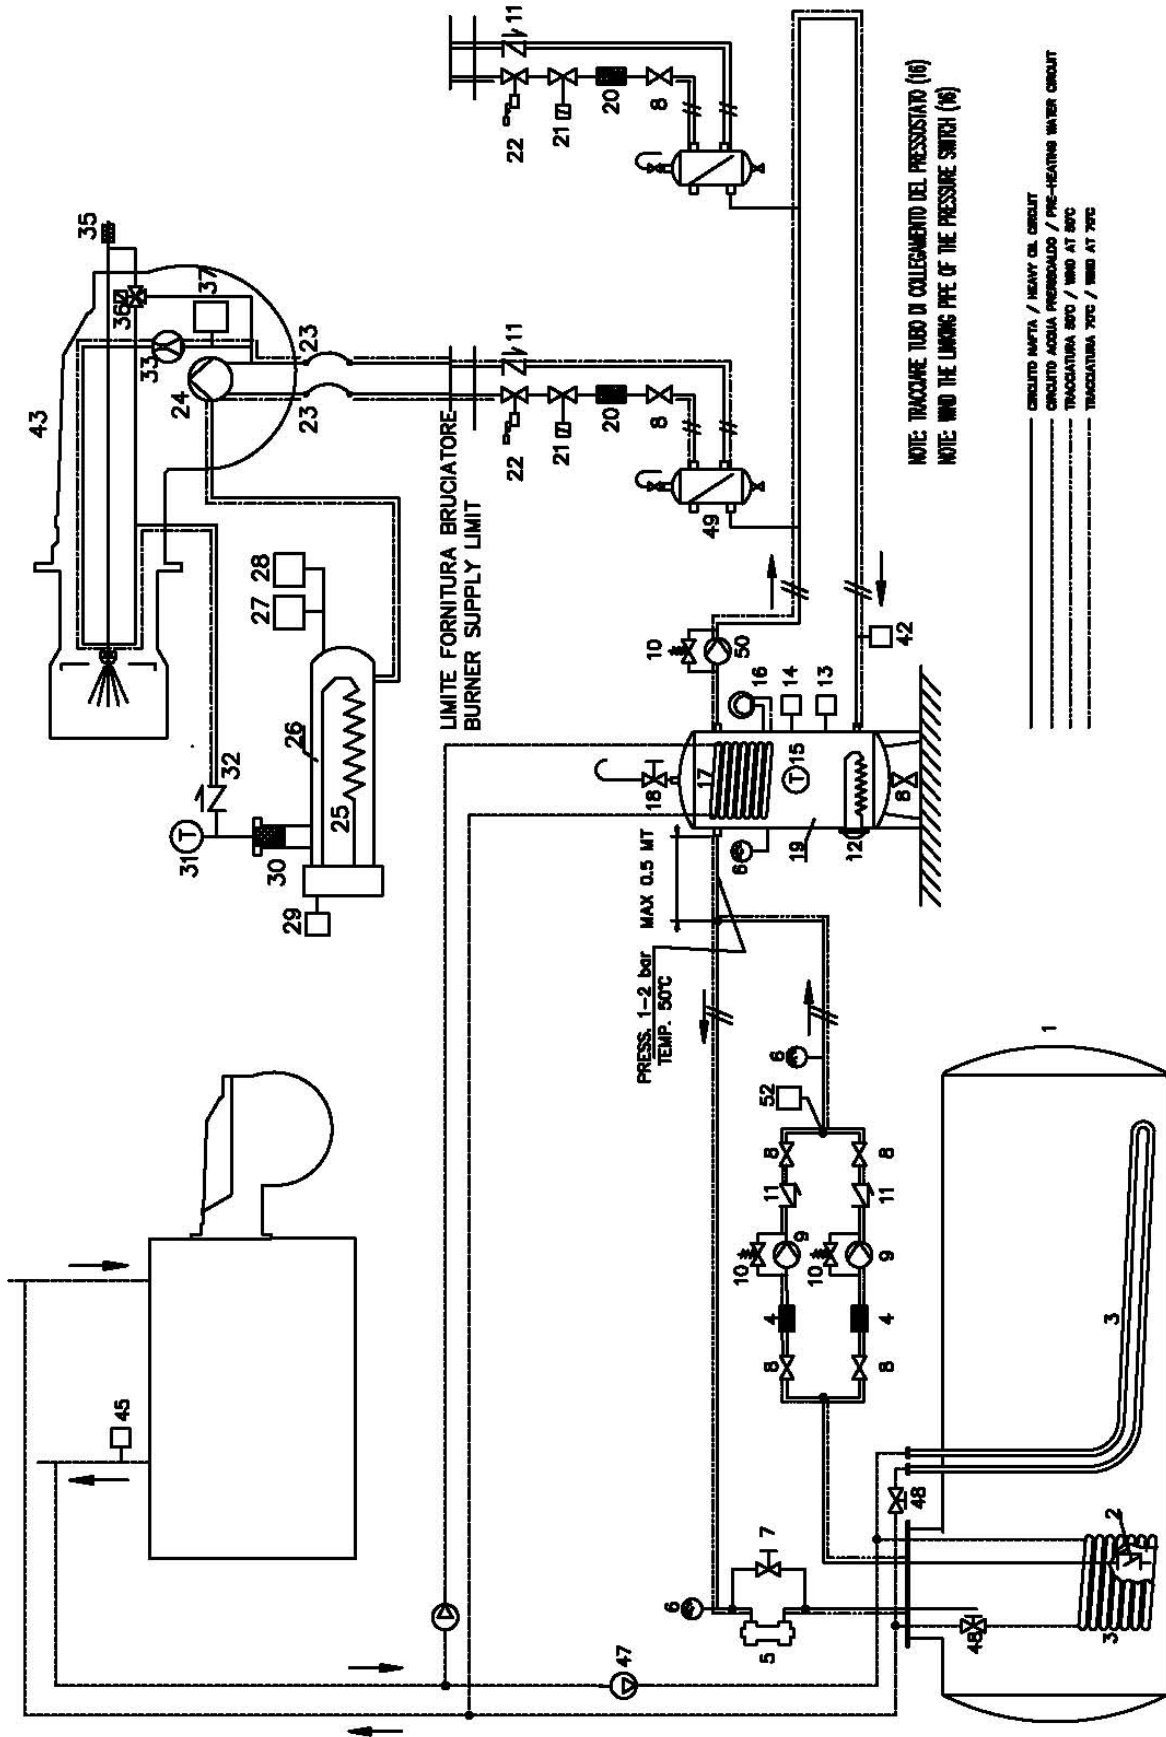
43
35
36
37
33
24
23
23
11
11
22
21
20
8
22
21
20
8
49
27 28
26
25
32
31
30
29
LIMITE FORNITURA BRUCIATORE
BURNER SUPPLY LIMIT
10
50
16
14
13
42
18
17
15
19
12
8
6
MAX 0.5 MT
PRESS. 1-2 bar
TEMP. 50°C
6
52
8
8
11
11
9
9
10
10
4
4
8
8
1
3
3
2
48
48
7
6
5
47
45
NOTE: TRACCIARE TUBO DI COLLEGAMENTO DEL PRESSOSTATO (16)
NOTE: WIND THE LINKING PIPE OF THE PRESSURE SWITCH (16)
CIRCUITO NAFTA / HEAVY OIL CIRCUIT
CIRCUITO ACQUA PRERISCALDO / PRE-HEATING WATER CIRCUIT
TRACCIATURA 50°C / WIND AT 50°C
TRACCIATURA 75°C / WIND AT 75°C